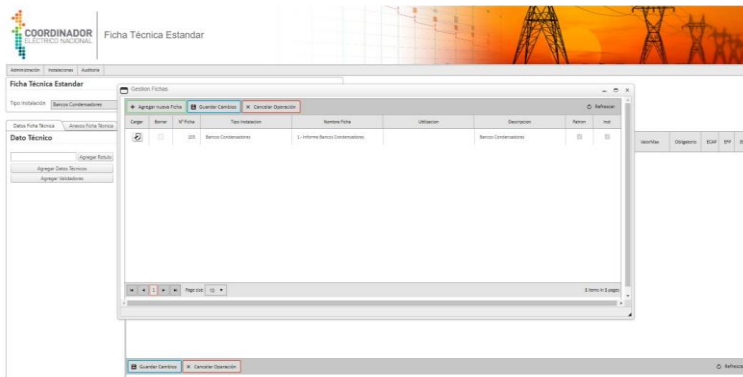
COORDINADOR ELÉCTRICO NACIONAL

Ficha Técnica Estandar

Administración | Instalaciones | Auditoría

Ficha Técnica Estandar

Tipo Instalación | Bancos Condensadores

Datos Ficha Técnica | Anexos Ficha Técnica

Dato Técnico

Agregar Rotulo

Agregar Datos Técnicos

Agregar Validadores

Gestion Fichas

+ Agregar nueva Ficha | Guardar Cambios | × Cancelar Operación

Refrescar

| Cargar | Borrar | N° Ficha | Tipo Instalacion | Nombre Ficha | Utilizacion | Descripcion | Patron | Inst |
|---|---|---|---|---|---|---|---|---|
| | | 105 | Bancos Condensadores | 1.- Informe Bancos Condensadores | | Bancos Condensadores | | |

1 | Page size: 10

1 items in 1 pages

ValorMax | Obligatorio | ECAP | EPP

Guardar Cambios | × Cancelar Operación

Refresca